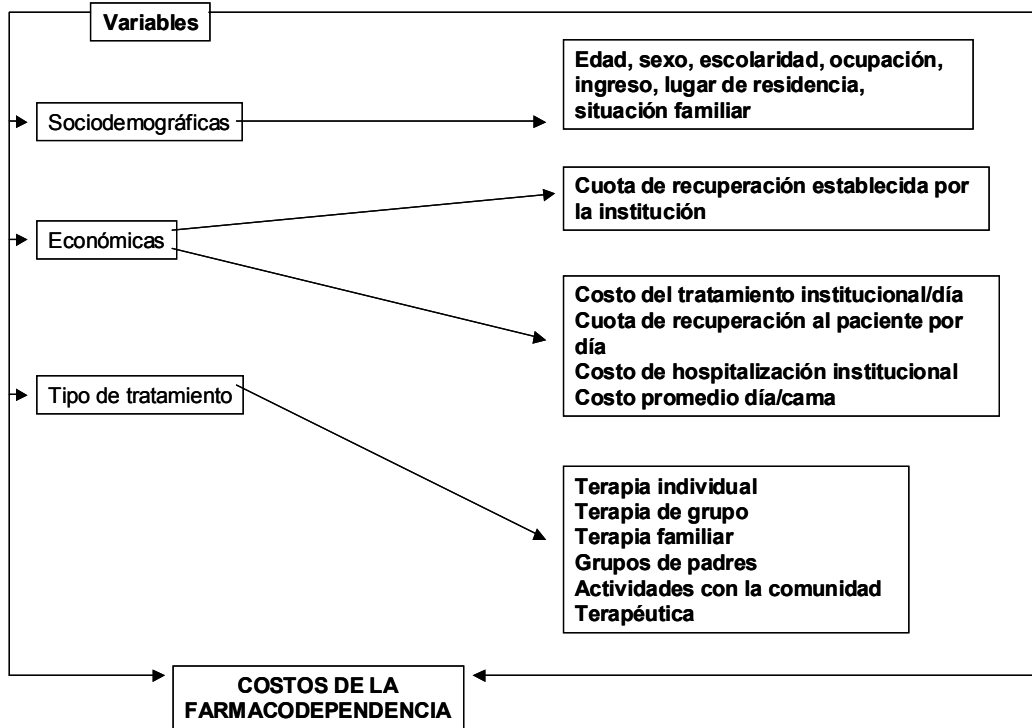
Variables

Sociodemográficas

Edad, sexo, escolaridad, ocupación, ingreso, lugar de residencia, situación familiar

Económicas

Cuota de recuperación establecida por la institución

Costo del tratamiento institucional/día
Cuota de recuperación al paciente por día
Costo de hospitalización institucional
Costo promedio día/cama

Tipo de tratamiento

Terapia individual
Terapia de grupo
Terapia familiar
Grupos de padres
Actividades con la comunidad
Terapéutica

COSTOS DE LA FARMACODEPENDENCIA